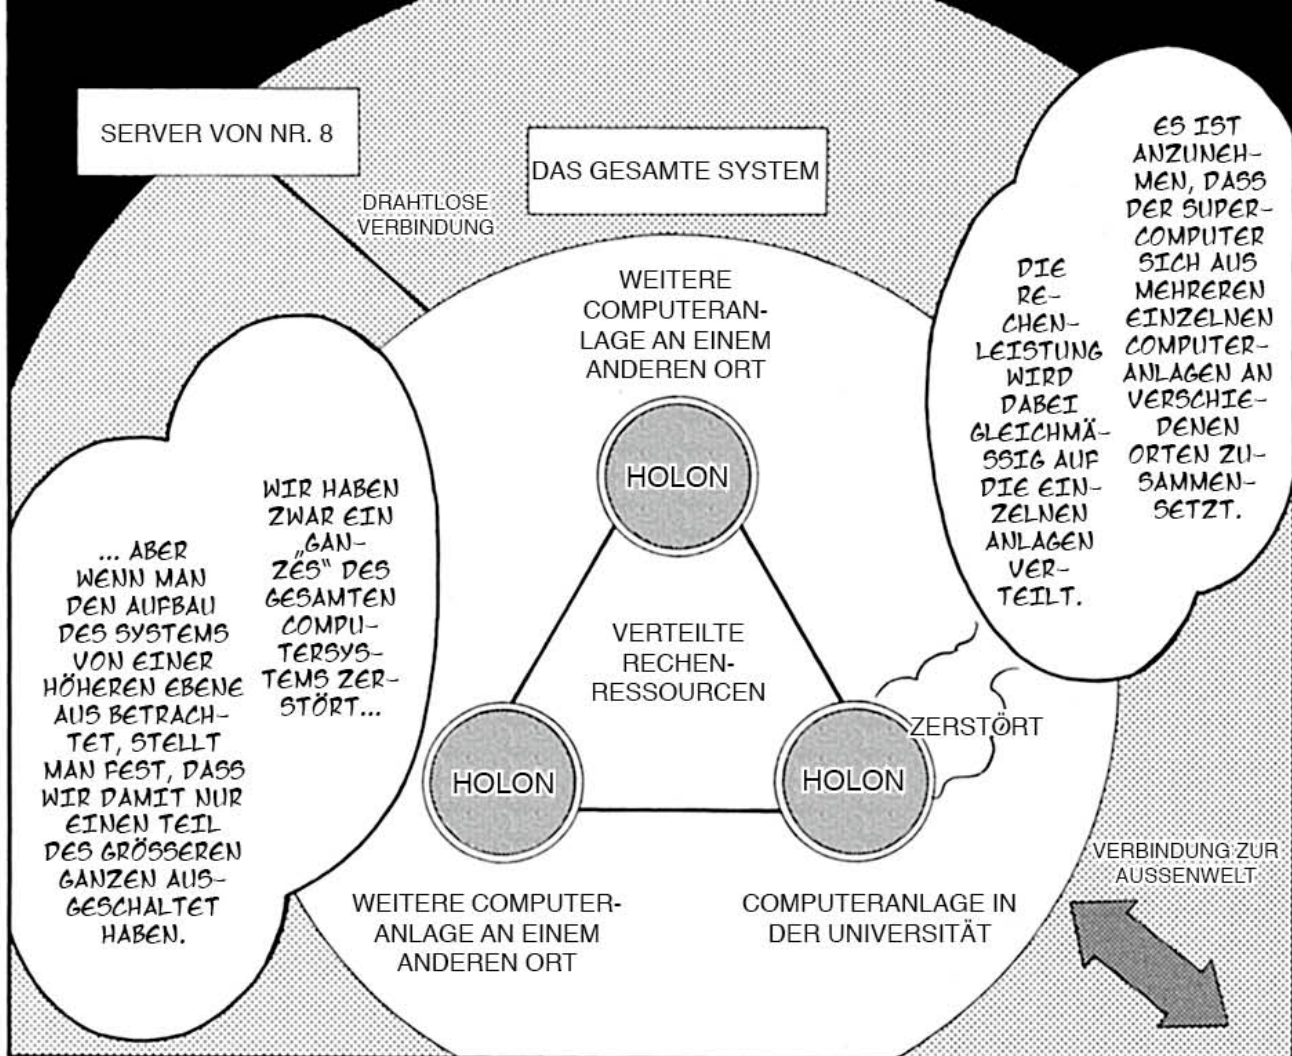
SERVER VON NR. 8

DAS GESAMTE SYSTEM

DRAHTLOSE VERBINDUNG

ES IST ANZUNEHMEN, DASS DER SUPERCOMPUTER SICH AUS MEHREREN EINZELNEN COMPUTERANLAGEN AN VERSCHIEDENEN ORTEN ZUSAMMENSETZT.

DIE RECHENLEISTUNG WIRD DABEI GLEICHMÄSSIG AUF DIE EINZELNEN ANLAGEN VERTEILT.

WEITERE COMPUTERANLAGE AN EINEM ANDEREN ORT

HOLON

VERTEILTE RECHENRESSOURCEN

WIR HABEN ZWAR EIN „GANZES" DES GESAMTEN COMPUTERSYSTEMS ZERSTÖRT...

... ABER WENN MAN DEN AUFBAU DES SYSTEMS VON EINER HÖHEREN EBENE AUS BETRACHTET, STELLT MAN FEST, DASS WIR DAMIT NUR EINEN TEIL DES GRÖSSEREN GANZEN AUSGESCHALTET HABEN.

HOLON

HOLON

ZERSTÖRT

VERBINDUNG ZUR AUSSENWELT

WEITERE COMPUTERANLAGE AN EINEM ANDEREN ORT

COMPUTERANLAGE IN DER UNIVERSITÄT